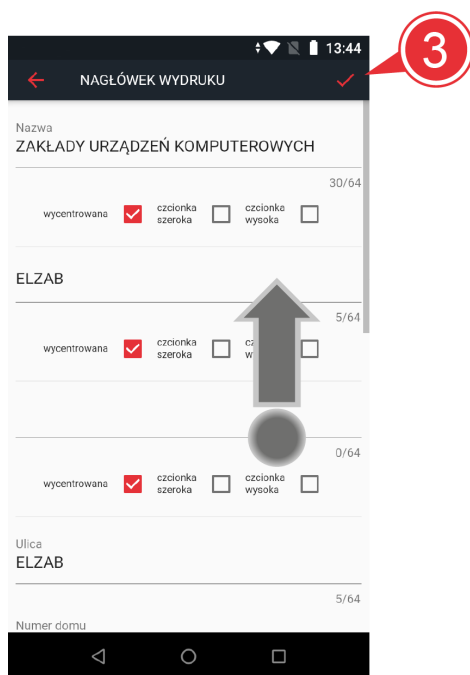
13:44

NAGŁÓWEK WYDRUKU

3

Nazwa
ZAKŁADY URZĄDZEŃ KOMPUTEROWYCH

30/64

wycentrowana
czcionka szeroka
czcionka wysoka

ELZAB

5/64

wycentrowana
czcionka szeroka
cz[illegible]

0/64

wycentrowana
czcionka szeroka
czcionka wysoka

Ulica
ELZAB

5/64

Numer domu